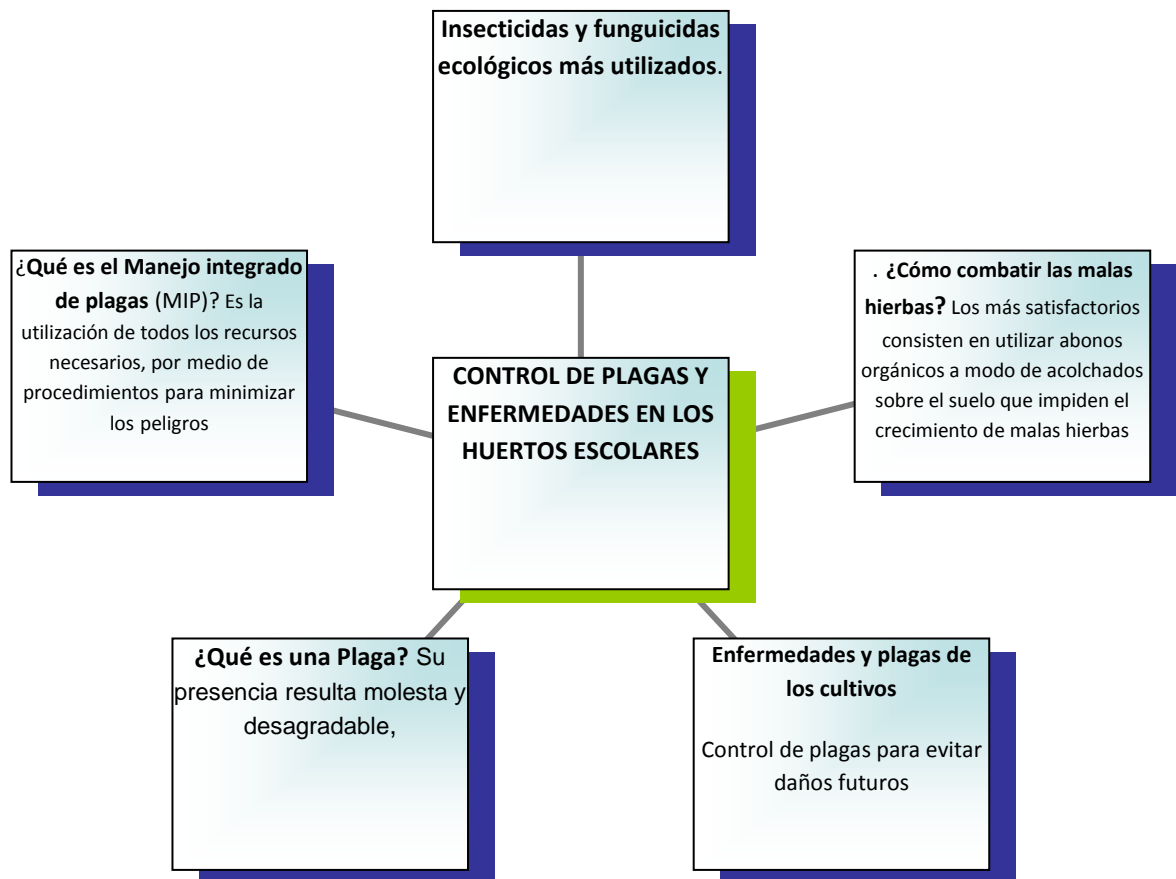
Insecticidas y funguicidas ecológicos más utilizados.

¿Qué es el Manejo integrado de plagas (MIP)? Es la utilización de todos los recursos necesarios, por medio de procedimientos para minimizar los peligros

CONTROL DE PLAGAS Y ENFERMEDADES EN LOS HUERTOS ESCOLARES

. ¿Cómo combatir las malas hierbas? Los más satisfactorios consisten en utilizar abonos orgánicos a modo de acolchados sobre el suelo que impiden el crecimiento de malas hierbas

¿Qué es una Plaga? Su presencia resulta molesta y desagradable,

Enfermedades y plagas de los cultivos

Control de plagas para evitar daños futuros